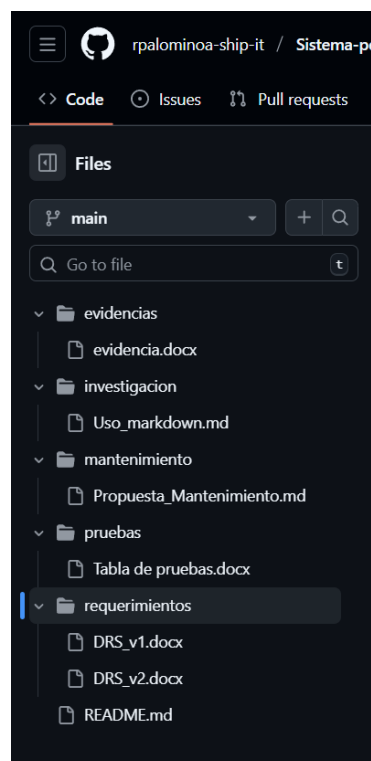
rpalominoa-ship-it / Sistema-p

Code Issues Pull requests

Files

main

Go to file

t

evidencias

evidencia.docx

investigacion

Uso_markdown.md

mantenimiento

Propuesta_Mantenimiento.md

pruebas

Tabla de pruebas.docx

requerimientos

DRS_v1.docx

DRS_v2.docx

README.md